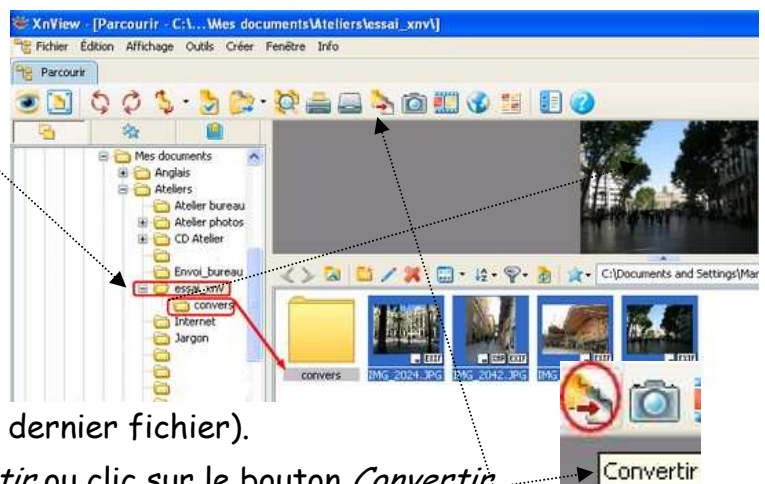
XnView - [Parcourir - C:\...\Mes documents\Ateliers\essai_xnv\]

Fichier Édition Affichage Outils Créer Fenêtre Info

Parcourir

Mes documents
Anglais
Ateliers
Atelier bureau
Atelier photos
CD Atelier
Envoi_bureau
essai_xnv
convers
Internet
Jargon

C:\Documents and Settings\Mar

convers
IMG_2024.JPG
IMG_2042.JPG
IMG

dernier fichier).

tir ou clic sur le bouton Convertir

Convertir